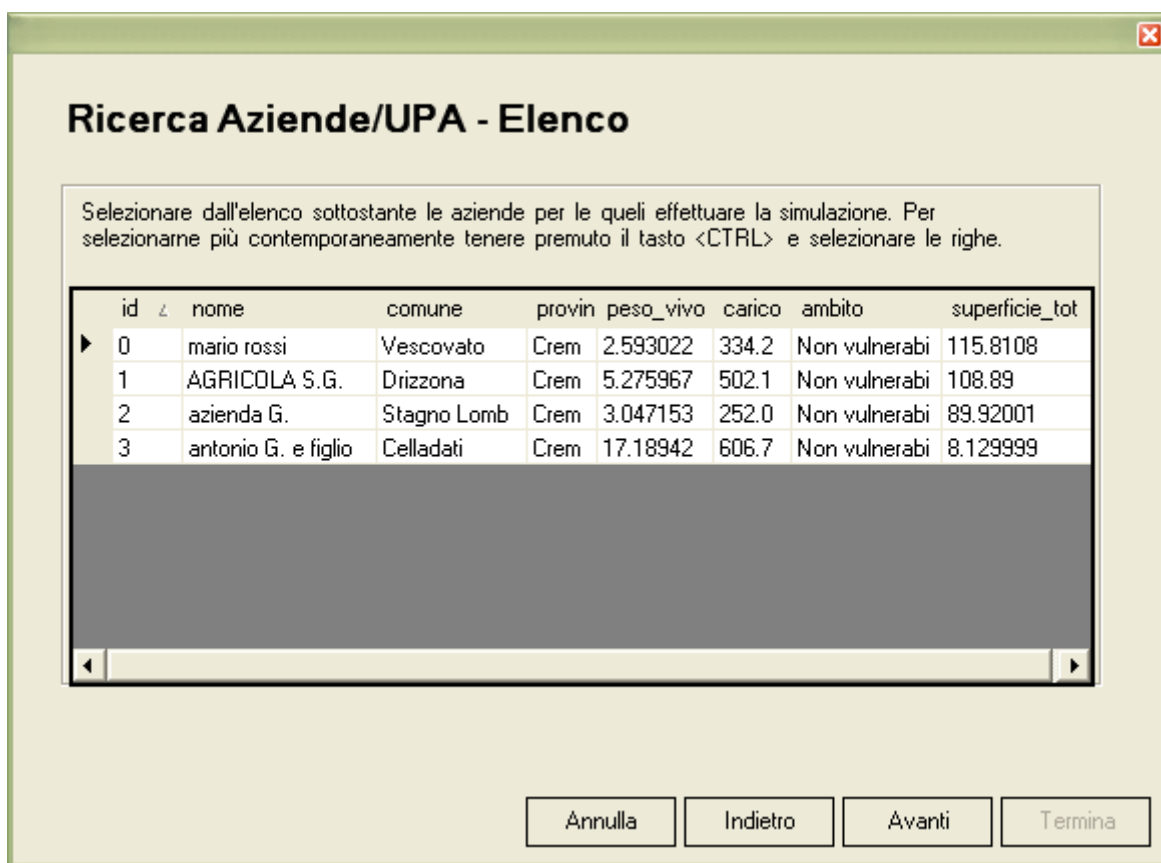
Ricerca Aziende/UPA - Elenco

Selezionare dall'elenco sottostante le aziende per le queli effettuare la simulazione. Per selezionarne più contemporaneamente tenere premuto il tasto <CTRL> e selezionare le righe.

| id | nome | comune | provin | peso_vivo | carico | ambito | superficie_tot |
|---|---|---|---|---|---|---|---|
| 0 | mario rossi | Vescovato | Crem | 2.593022 | 334.2 | Non vulnerabi | 115.8108 |
| 1 | AGRICOLA S.G. | Drizzona | Crem | 5.275967 | 502.1 | Non vulnerabi | 108.89 |
| 2 | azienda G. | Stagno Lomb | Crem | 3.047153 | 252.0 | Non vulnerabi | 89.92001 |
| 3 | antonio G. e figlio | Celladati | Crem | 17.18942 | 606.7 | Non vulnerabi | 8.129999 |

Annulla Indietro Avanti Termina